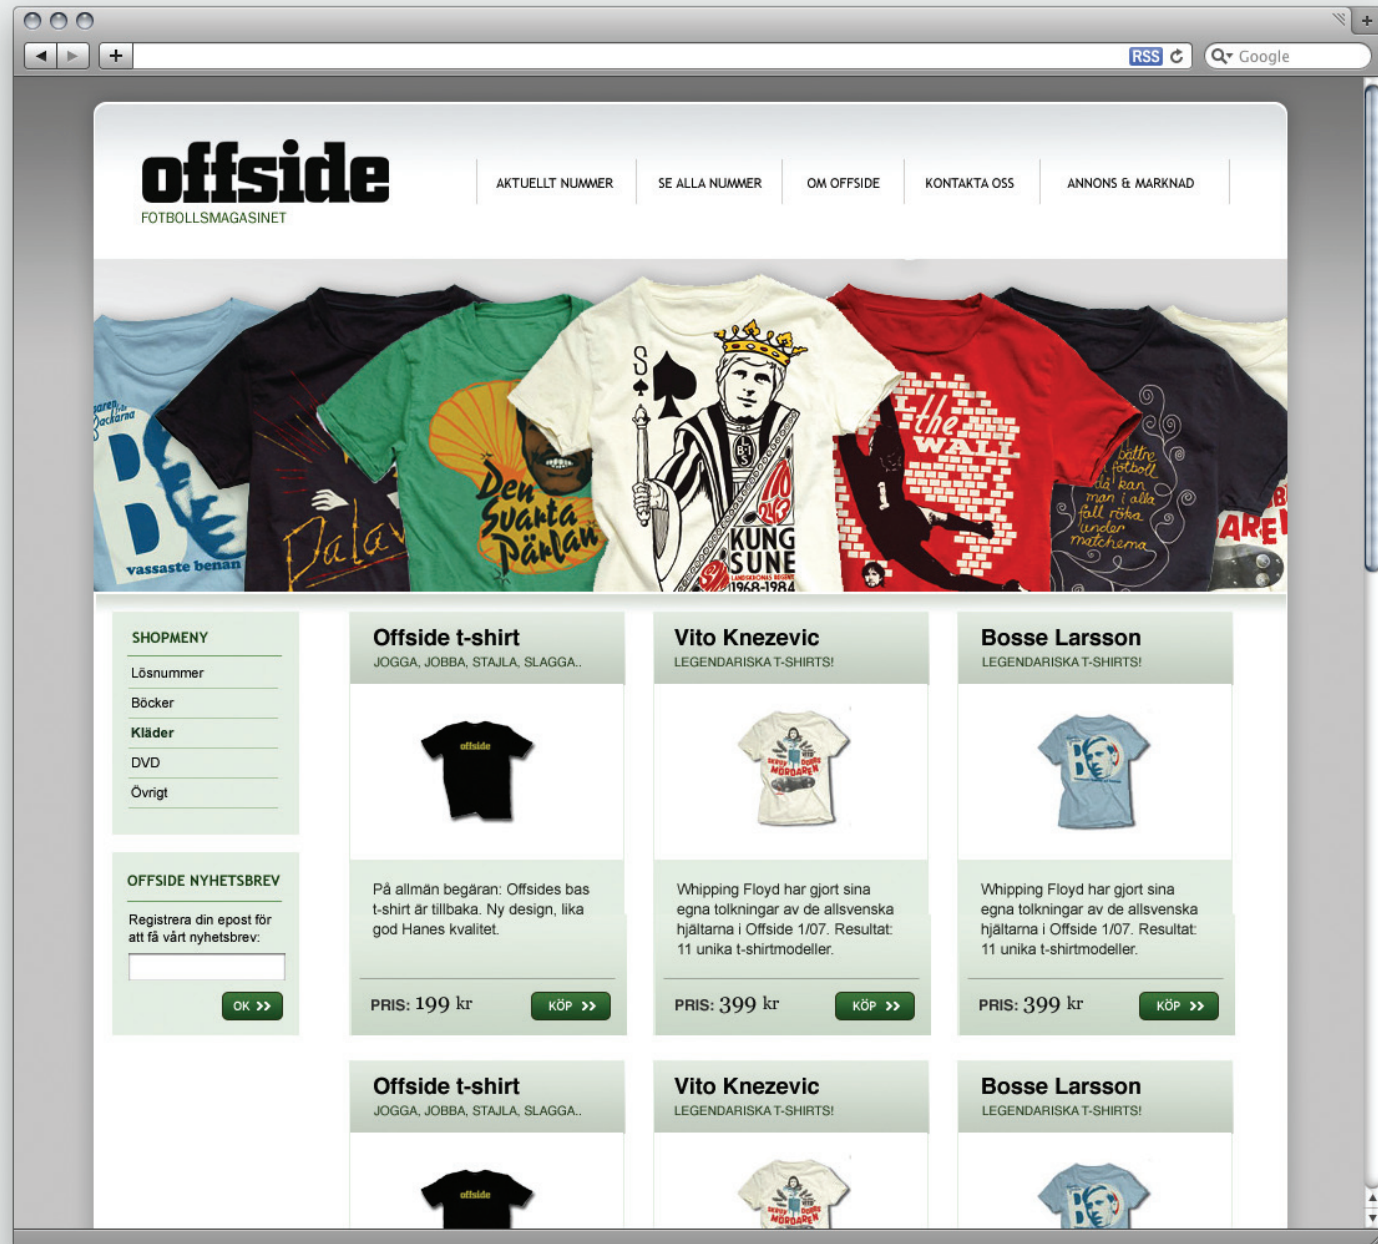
RSS
Google

offside
FOTBOLLSMAGASINET

AKTUELLT NUMMER | SE ALLA NUMMER | OM OFFSIDE | KONTAKTA OSS | ANNONS & MARKNAD

vassaste benan
Pala
Den Svarta Pärlan
KUNG SUNE
1968-1984
the WALL
bättre fotboll då kan man i alla fall röka under matchena

SHOPMENY
Lösnummer
Böcker
Kläder
DVD
Övrigt

OFFSIDE NYHETSBREV
Registrera din epost för att få vårt nyhetsbrev:
OK >>

Offside t-shirt
JOGGA, JOBBA, STAJLA, SLAGGA..
offside
På allmän begäran: Offsides bas t-shirt är tillbaka. Ny design, lika god Hanes kvalitet.
PRIS: 199 kr
KÖP >>

Vito Knezevic
LEGENDARISKA T-SHIRTS!
Whipping Floyd har gjort sina egna tolkningar av de allsvenska hjältarna i Offside 1/07. Resultat: 11 unika t-shirtmodeller.
PRIS: 399 kr
KÖP >>

Bosse Larsson
LEGENDARISKA T-SHIRTS!
Whipping Floyd har gjort sina egna tolkningar av de allsvenska hjältarna i Offside 1/07. Resultat: 11 unika t-shirtmodeller.
PRIS: 399 kr
KÖP >>

Offside t-shirt
JOGGA, JOBBA, STAJLA, SLAGGA..
offside

Vito Knezevic
LEGENDARISKA T-SHIRTS!

Bosse Larsson
LEGENDARISKA T-SHIRTS!